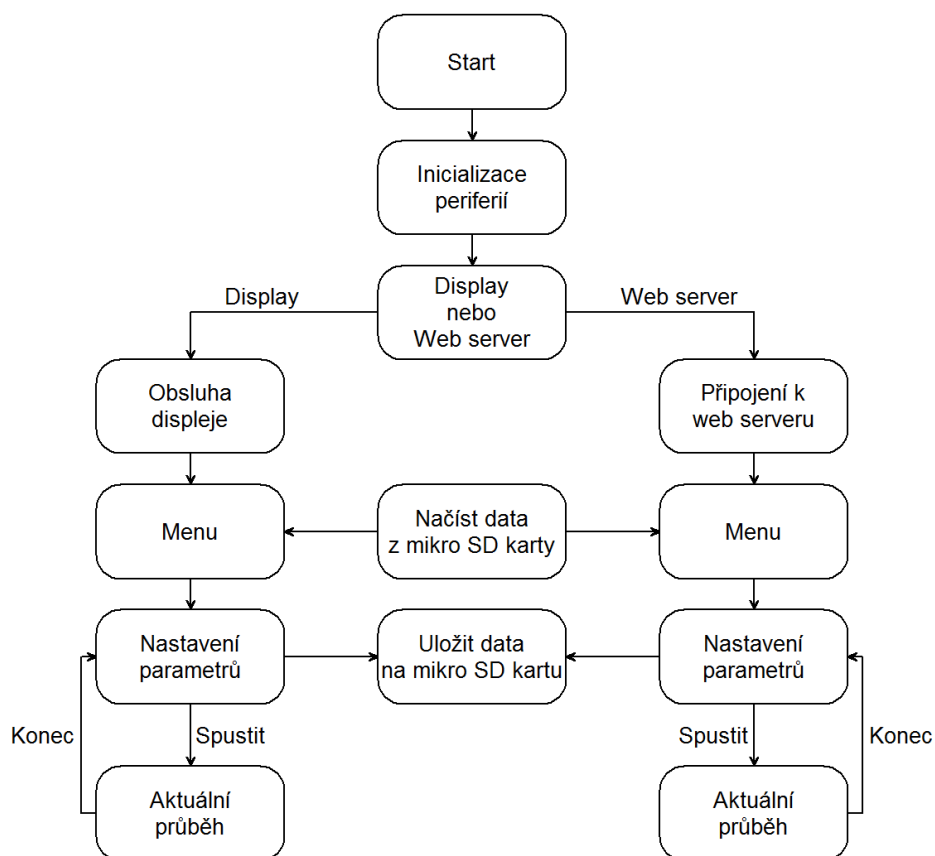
Start

Inicializace periferií

Display nebo Web server

Display

Web server

Obsluha displeje

Připojení k web serveru

Menu

Načíst data z mikro SD karty

Menu

Nastavení parametrů

Uložit data na mikro SD kartu

Nastavení parametrů

Konec

Spustit

Spustit

Konec

Aktuální průběh

Aktuální průběh